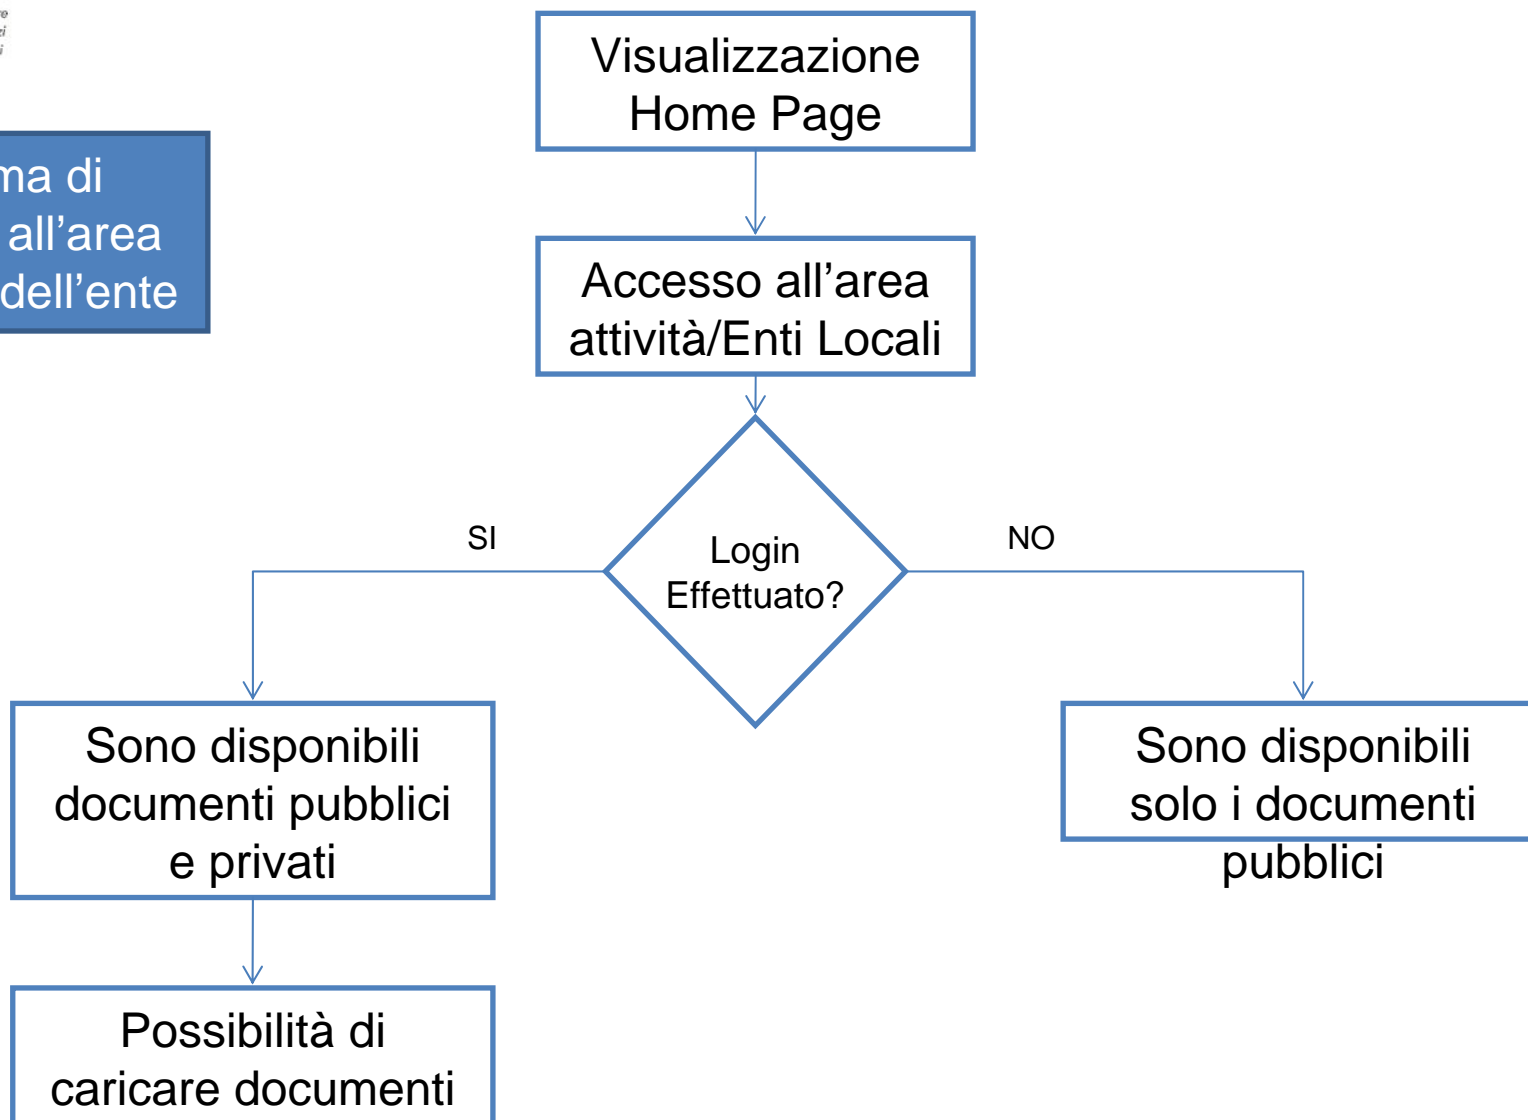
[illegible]

ma di
all’area
dell’ente

Visualizzazione Home Page

Accesso all’area attività/Enti Locali

SI

Login Effettuato?

NO

Sono disponibili documenti pubblici e privati

Sono disponibili solo i documenti pubblici

Possibilità di caricare documenti